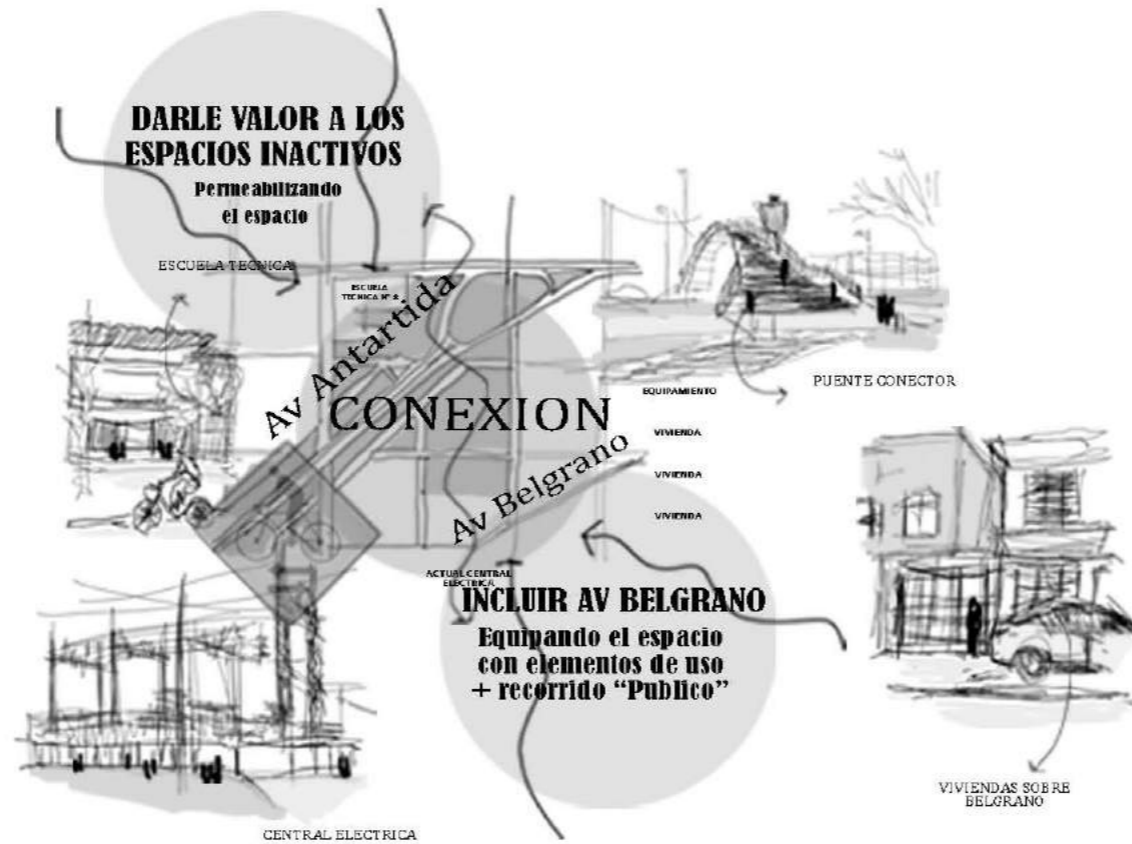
DARLE VALOR A LOS ESPACIOS INACTIVOS
Permeabilizando el espacio

ESCUELA TECNICA

ESCUELA TECNICA Nº 8

Av Antartida

CONEXION

Av Belgrano

PUENTE CONECTOR

EQUIPAMIENTO

VIVIENDA

VIVIENDA

VIVIENDA

ACTUAL CENTRAL ELECTRICA

INCLUIR AV BELGRANO
Equipando el espacio con elementos de uso + recorrido "Publico"

VIVIENDAS SOBRE BELGRANO

CENTRAL ELECTRICA